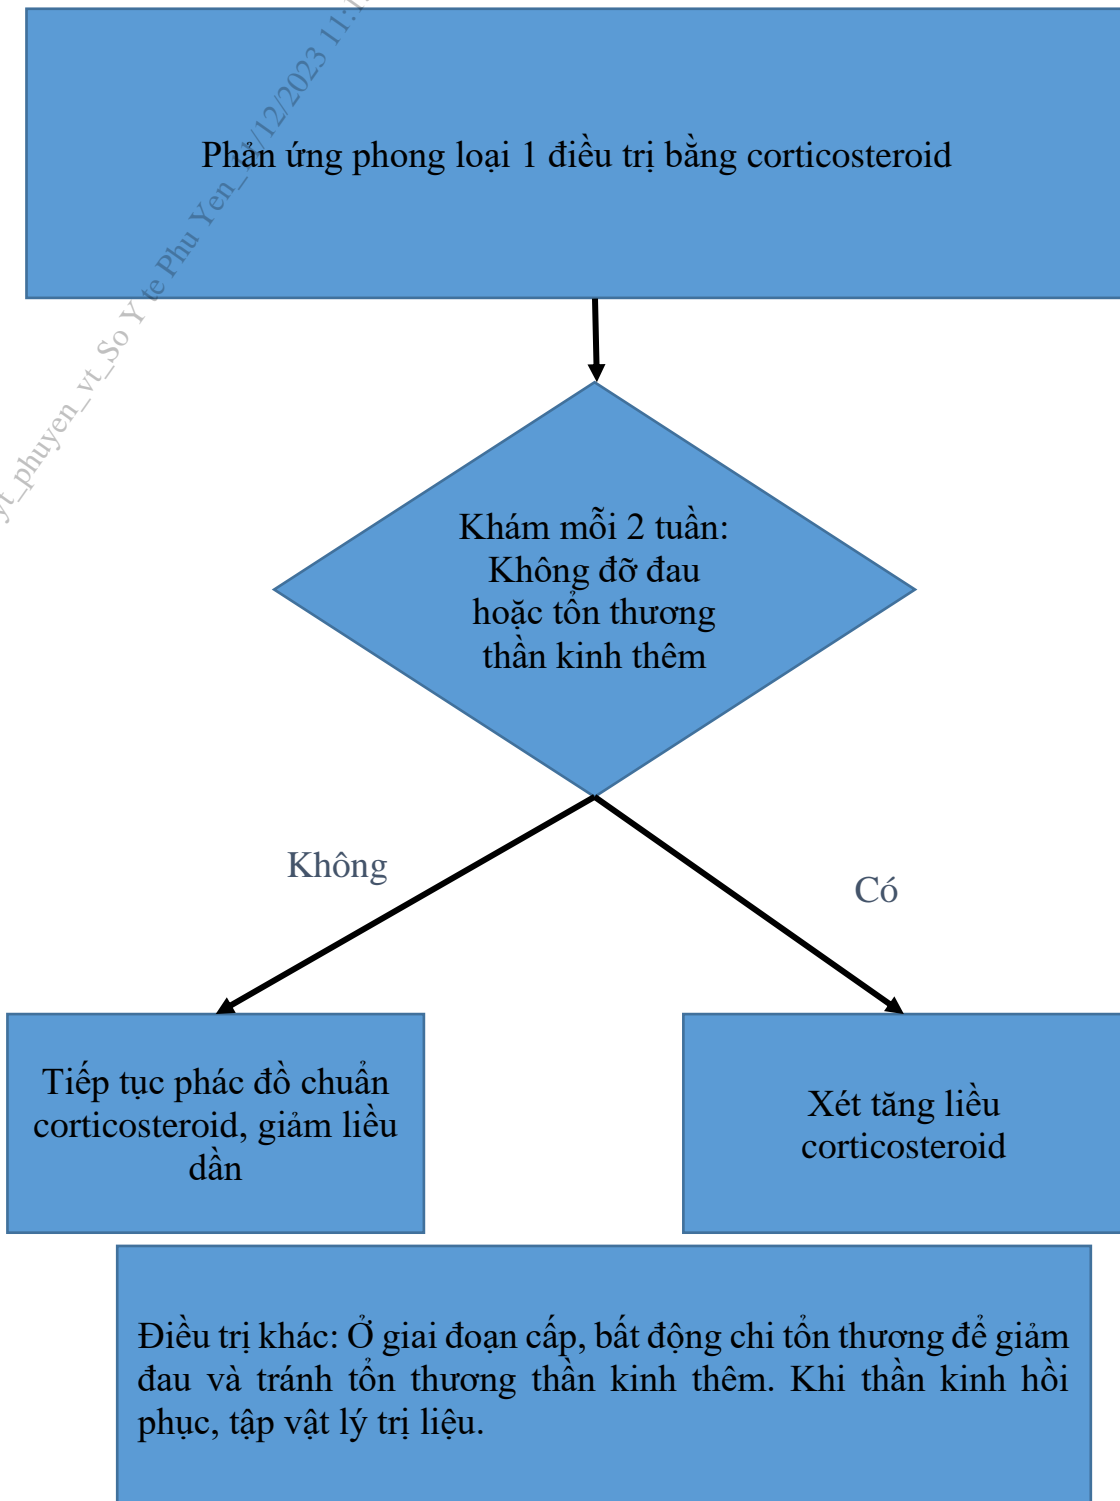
yt_phuyen_vt_So Y te Phu Yen_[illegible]/12/2023 11:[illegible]

Phản ứng phong loại 1 điều trị bằng corticosteroid

Khám mỗi 2 tuần: Không đỡ đau hoặc tổn thương thần kinh thêm

Không

Có

Tiếp tục phác đồ chuẩn corticosteroid, giảm liều dần

Xét tăng liều corticosteroid

Điều trị khác: Ở giai đoạn cấp, bất động chi tổn thương để giảm đau và tránh tổn thương thần kinh thêm. Khi thần kinh hồi phục, tập vật lý trị liệu.